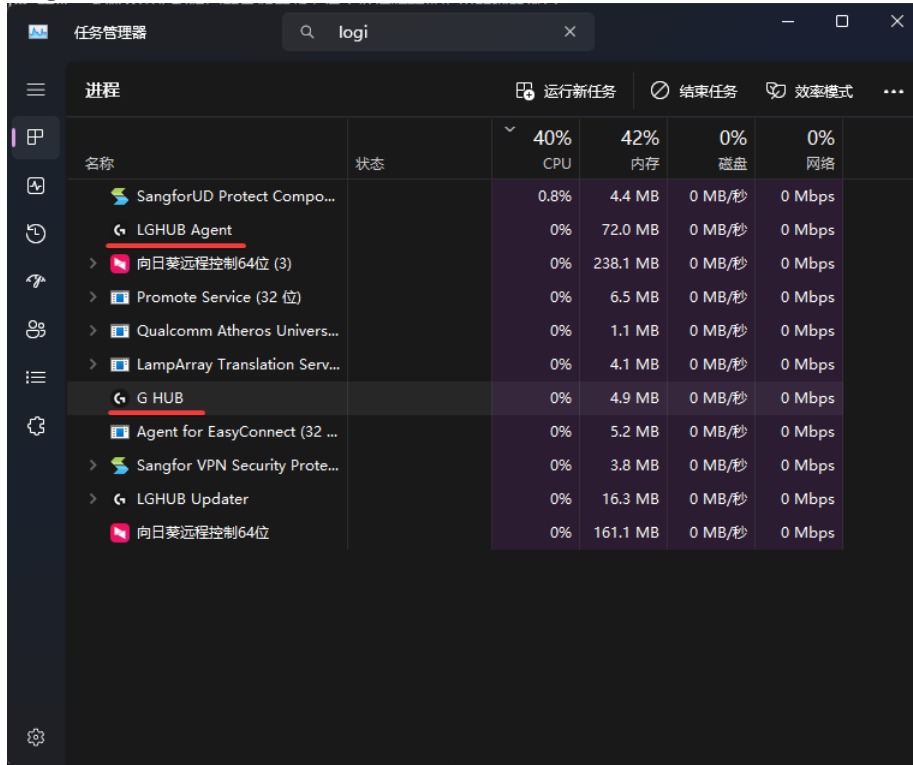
任务管理器

logi

进程

运行新任务 结束任务 效率模式 ...

| 名称 | 状态 | 40% CPU | 42% 内存 | 0% 磁盘 | 0% 网络 |
|---|---|---|---|---|---|
| SangforUD Protect Compo... | | 0.8% | 4.4 MB | 0 MB/秒 | 0 Mbps |
| LGHUB Agent | | 0% | 72.0 MB | 0 MB/秒 | 0 Mbps |
| 向日葵远程控制64位 (3) | | 0% | 238.1 MB | 0 MB/秒 | 0 Mbps |
| Promote Service (32 位) | | 0% | 6.5 MB | 0 MB/秒 | 0 Mbps |
| Qualcomm Atheros Univers... | | 0% | 1.1 MB | 0 MB/秒 | 0 Mbps |
| LampArray Translation Serv... | | 0% | 4.1 MB | 0 MB/秒 | 0 Mbps |
| G HUB | | 0% | 4.9 MB | 0 MB/秒 | 0 Mbps |
| Agent for EasyConnect (32 ... | | 0% | 5.2 MB | 0 MB/秒 | 0 Mbps |
| Sangfor VPN Security Prote... | | 0% | 3.8 MB | 0 MB/秒 | 0 Mbps |
| LGHUB Updater | | 0% | 16.3 MB | 0 MB/秒 | 0 Mbps |
| 向日葵远程控制64位 | | 0% | 161.1 MB | 0 MB/秒 | 0 Mbps |